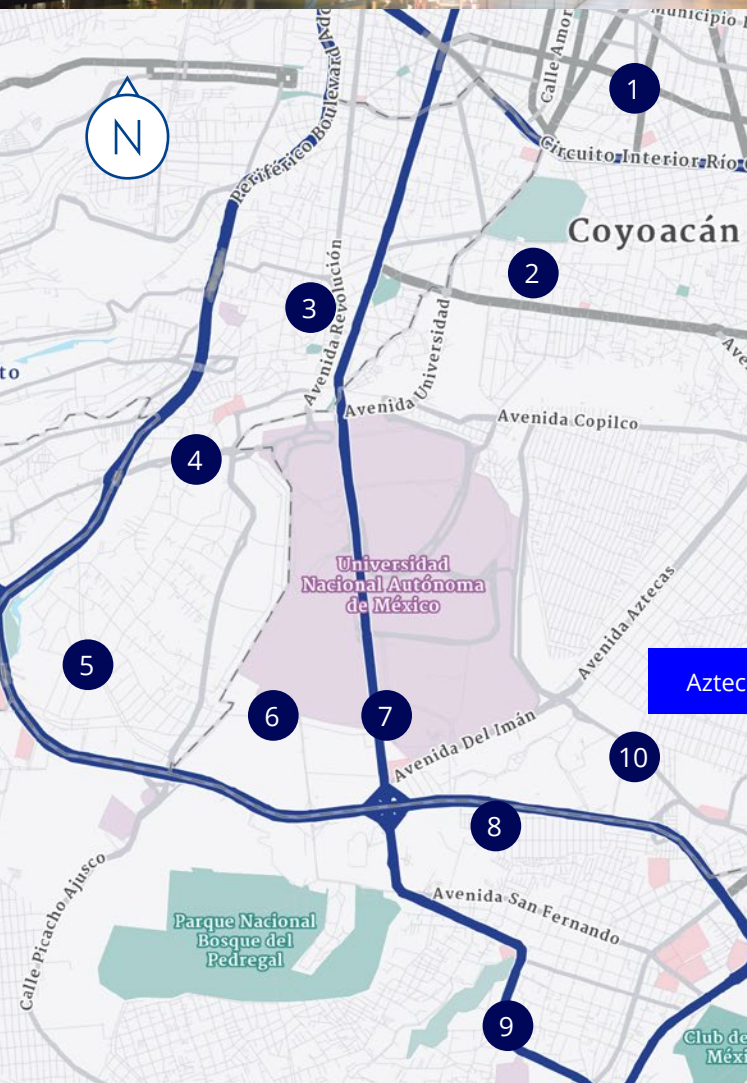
Municipio

Calle Amor

1

Circuito Interior Río C

Coyoacán

2

Periférico Boulevard Ado

N

3

Avenida Revolución

Avenida Universidad

to

Ave

Avenida Copilco

4

Universidad Nacional Autónoma de México

Avenida Aztecas

Aztec

5

6

7

Avenida Del Imán

10

8

Calle Picacho Ajusco

Avenida San Fernando

Parque Nacional Bosque del Pedregal

9

Club de Méxi